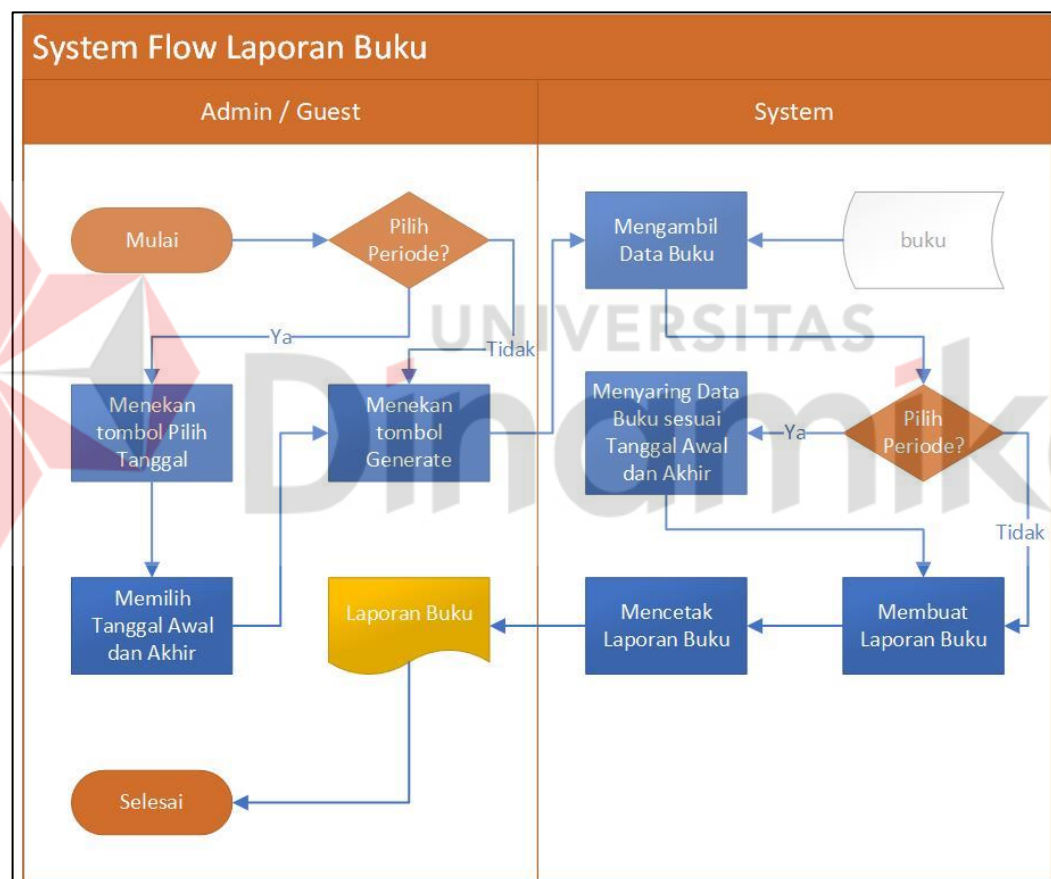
System Flow Laporan Buku

Admin / Guest

System

Mulai

Pilih Periode?

Ya

Tidak

Menekan tombol Pilih Tanggal

Menekan tombol Generate

Memilih Tanggal Awal dan Akhir

Laporan Buku

Selesai

Mengambil Data Buku

buku

UNIVERSITAS

Dinamika

Menyaring Data Buku sesuai Tanggal Awal dan Akhir

Ya

Pilih Periode?

Tidak

Mencetak Laporan Buku

Membuat Laporan Buku